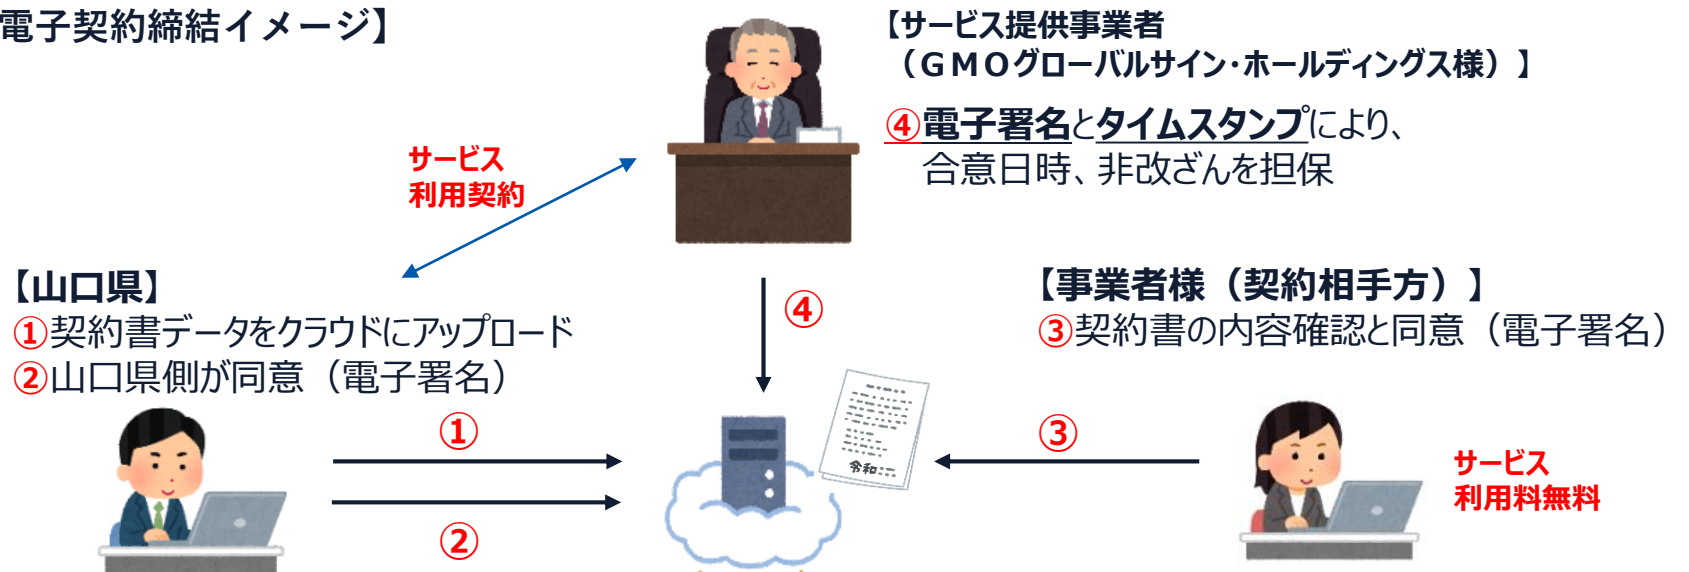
電子契約締結イメージ】

【サービス提供事業者
（ＧＭＯグローバルサイン･ホールディングス様）】

④電子署名とタイムスタンプにより、
合意日時、非改ざんを担保

サービス
利用契約

【山口県】
①契約書データをクラウドにアップロード
②山口県側が同意（電子署名）

④

【事業者様（契約相手方）】
③契約書の内容確認と同意（電子署名）

①

②

令和

③

サービス
利用料無料